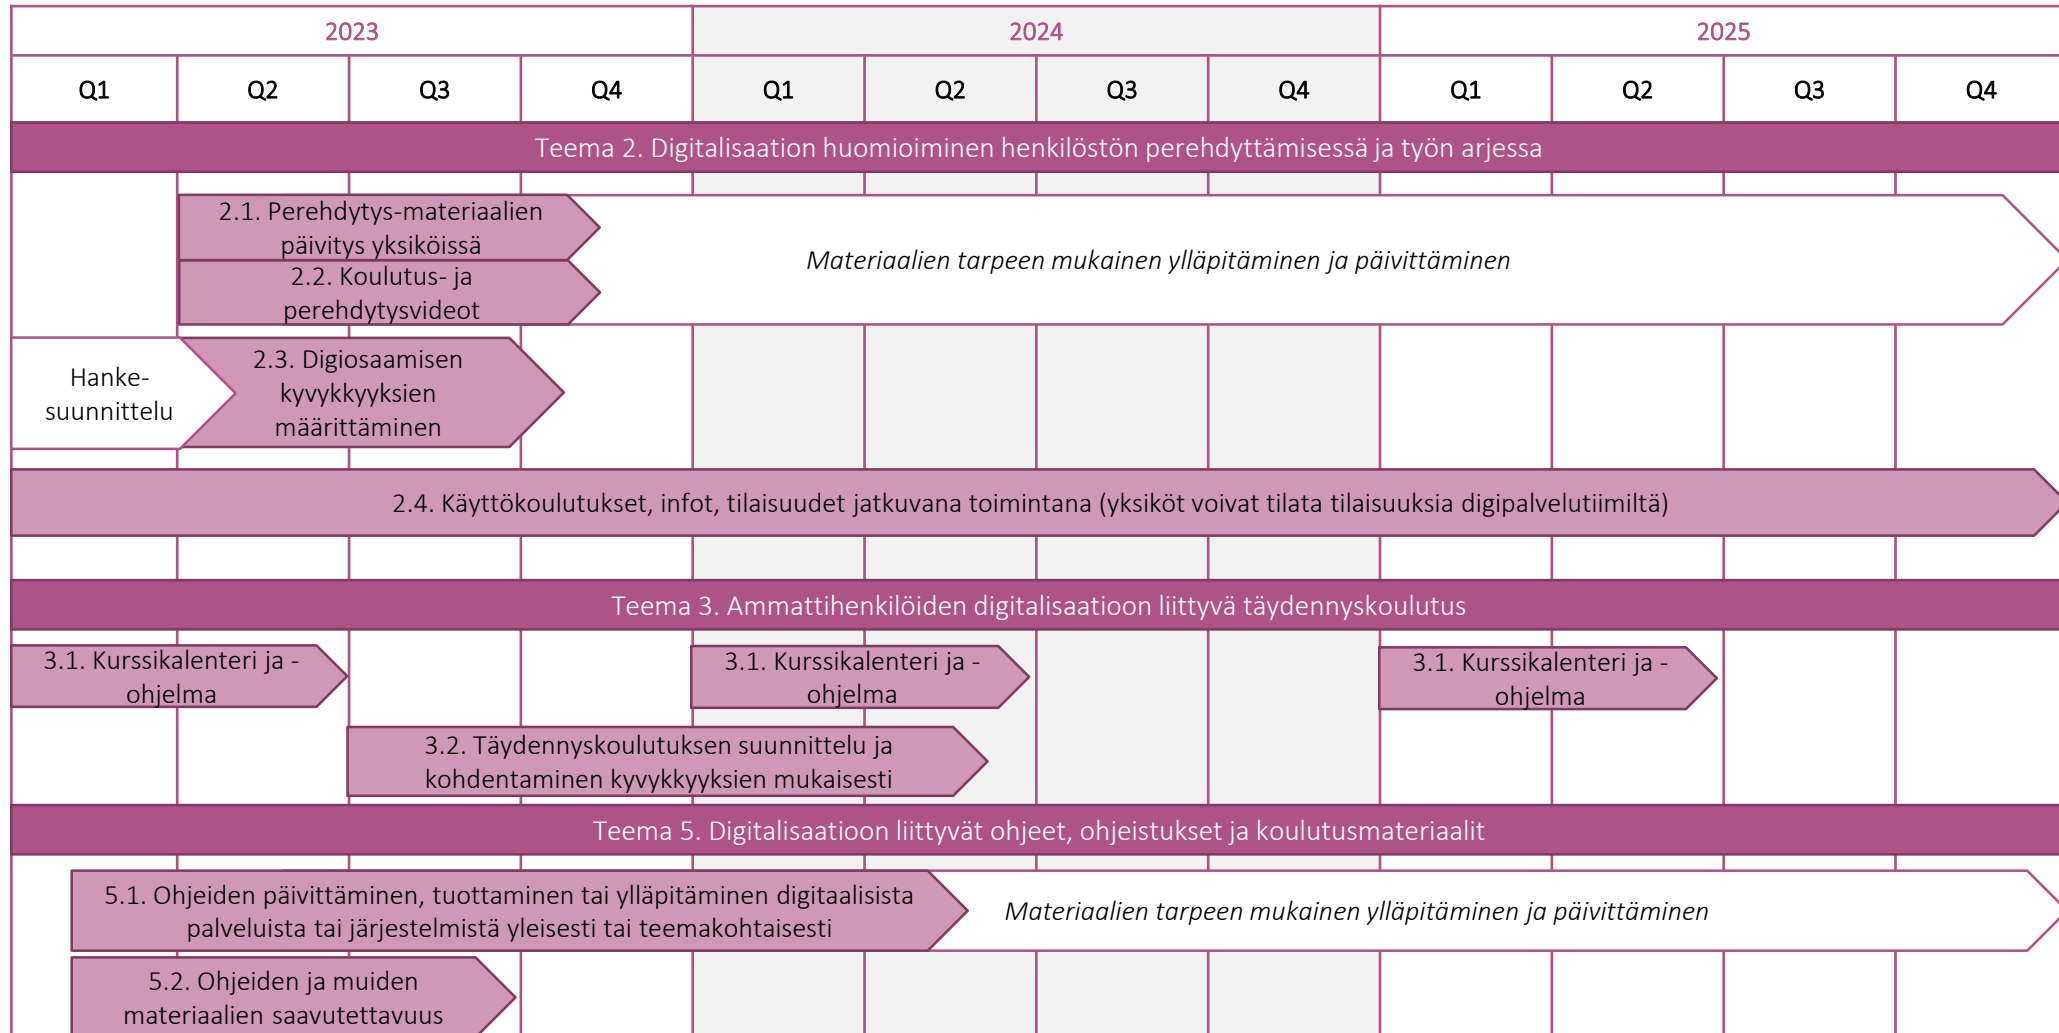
| 2023 | | | | 2024 | | | | 2025 | | | |
|---|---|---|---|---|---|---|---|---|---|---|---|
| Q1 | Q2 | Q3 | Q4 | Q1 | Q2 | Q3 | Q4 | Q1 | Q2 | Q3 | Q4 |

Teema 2. Digitalisaation huomioiminen henkilöstön perehdyttämisessä ja työn arjessa

2.1. Perehdytys-materiaalien päivitys yksiköissä

2.2. Koulutus- ja perehdytysvideot

Materiaalien tarpeen mukainen ylläpitäminen ja päivittäminen

Hanke-suunnittelu

2.3. Digiosaamisen kyvykkyyksien määrittäminen

2.4. Käyttökoulutukset, infot, tilaisuudet jatkuvana toimintana (yksiköt voivat tilata tilaisuuksia digipalvelutiimiltä)

Teema 3. Ammattihenkilöiden digitalisaatioon liittyvä täydennyskoulutus

3.1. Kurssikalenteri ja -ohjelma

3.1. Kurssikalenteri ja -ohjelma

3.1. Kurssikalenteri ja -ohjelma

3.2. Täydennyskoulutuksen suunnittelu ja kohdentaminen kyvykkyyksien mukaisesti

Teema 5. Digitalisaatioon liittyvät ohjeet, ohjeistukset ja koulutusmateriaalit

5.1. Ohjeiden päivittäminen, tuottaminen tai ylläpitäminen digitaalisista palveluista tai järjestelmistä yleisesti tai teemakohtaisesti

Materiaalien tarpeen mukainen ylläpitäminen ja päivittäminen

5.2. Ohjeiden ja muiden materiaalien saavutettavuus